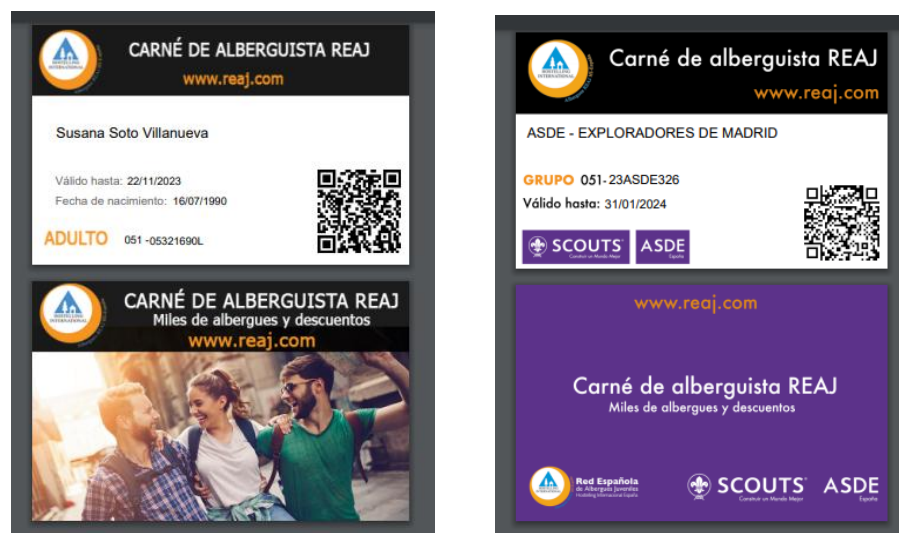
HOSTELLING INTERNATIONAL

CARNÉ DE ALBERGUISTA REAJ

www.reaj.com

Susana Soto Villanueva

Válido hasta: 22/11/2023

Fecha de nacimiento: 16/07/1990

ADULTO 051 -05321690L

HOSTELLING INTERNATIONAL

CARNÉ DE ALBERGUISTA REAJ

Miles de albergues y descuentos

www.reaj.com

HOSTELLING INTERNATIONAL

Carné de alberguista REAJ

www.reaj.com

ASDE - EXPLORADORES DE MADRID

GRUPO 051-23ASDE326

Válido hasta: 31/01/2024

SCOUTS Construir un Mundo Mejor

ASDE España

www.reaj.com

Carné de alberguista REAJ

Miles de albergues y descuentos

Red Española de Albergues Juveniles Hostelling International España

SCOUTS Construir un Mundo Mejor

ASDE España